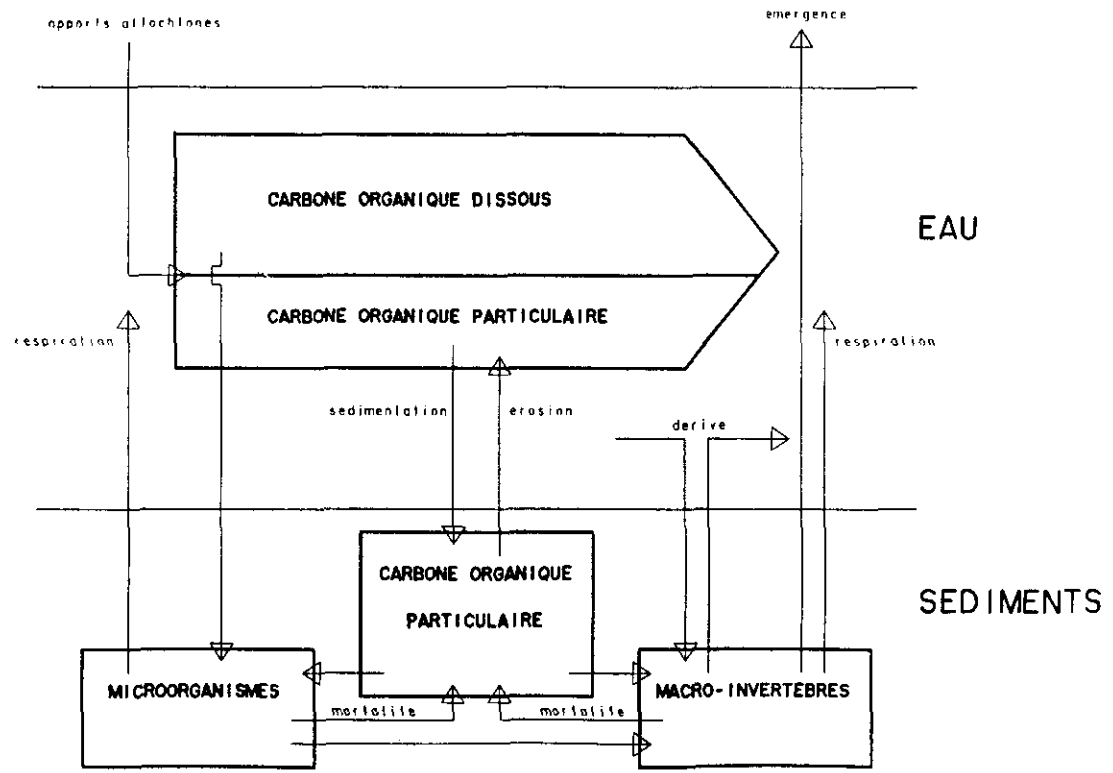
apports allochtones

emergence

CARBONE ORGANIQUE DISSOUS

EAU

CARBONE ORGANIQUE PARTICULAIRE

respiration

respiration

sedimentation

erosion

derive

CARBONE ORGANIQUE PARTICULAIRE

SEDIMENTS

MICROORGANISMES

MACRO-INVERTEBRES

mortalite

mortalite